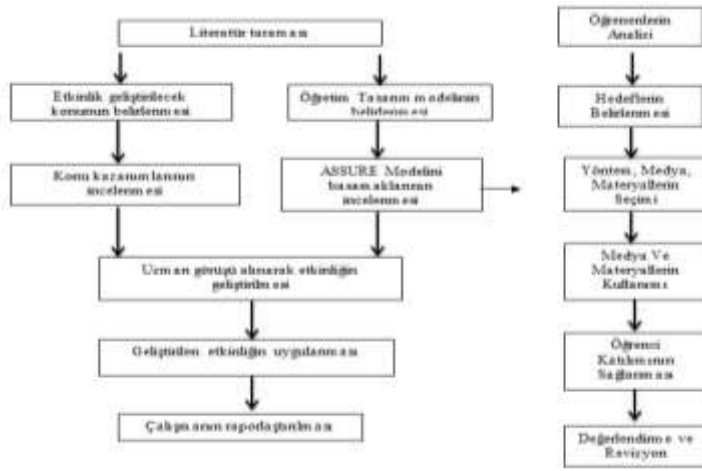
Literatür taraması

Etkinlik geliştirilecek konunun belirlenmesi

Öğretim Tasarım modelinin belirlenmesi

Konu kazanımlarının incelenmesi

ASSURE Modelini tasarımlananın incelenmesi

Uzman görüşü alınarak etkinliğin geliştirilmesi

Geliştirilen etkinliğin uygulanması

Çalışmanın raporlaştırılması

Öğrenenlerin Analizi

Hedeflerin Belirlenmesi

Yöntem, Medya, Materyallerin Seçimi

Medya Ve Materyallerin Kullanımı

Öğrenci Katılımının Sağlanması

Değerlendirme ve Revizyon